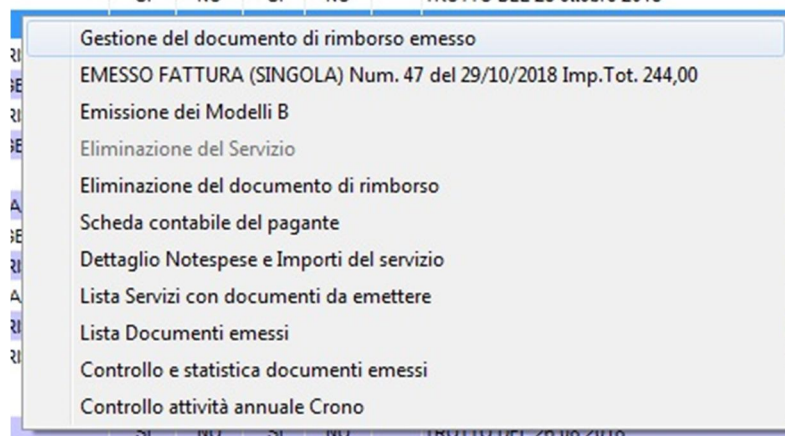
Gestione del documento di rimborso emesso
EMESSO FATTURA (SINGOLA) Num. 47 del 29/10/2018 Imp.Tot. 244,00
Emissione dei Modelli B
Eliminazione del Servizio
Eliminazione del documento di rimborso
Scheda contabile del pagante
Dettaglio Notespese e Importi del servizio
Lista Servizi con documenti da emettere
Lista Documenti emessi
Controllo e statistica documenti emessi
Controllo attività annuale Crono